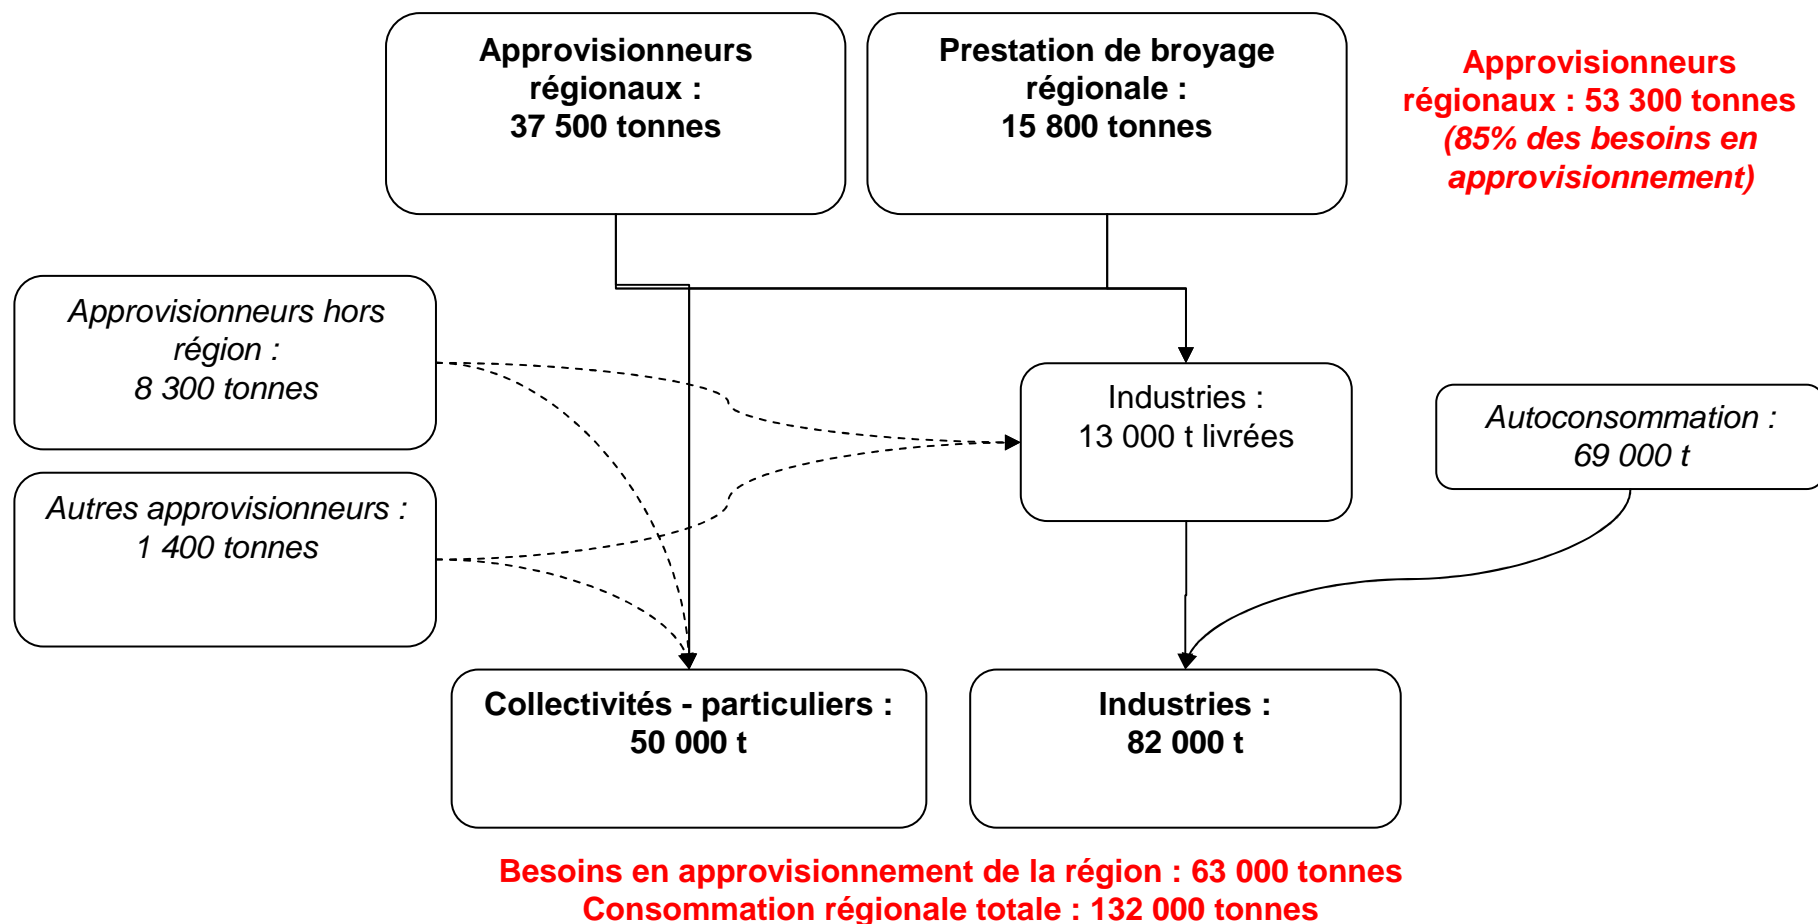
Approvisionneurs régionaux : 37 500 tonnes

Prestation de broyage régionale : 15 800 tonnes

Approvisionneurs régionaux : 53 300 tonnes (85% des besoins en approvisionnement)

Approvisionneurs hors région : 8 300 tonnes

Industries : 13 000 t livrées

Autoconsommation : 69 000 t

Autres approvisionneurs : 1 400 tonnes

Collectivités - particuliers : 50 000 t

Industries : 82 000 t

Besoins en approvisionnement de la région : 63 000 tonnes
Consommation régionale totale : 132 000 tonnes